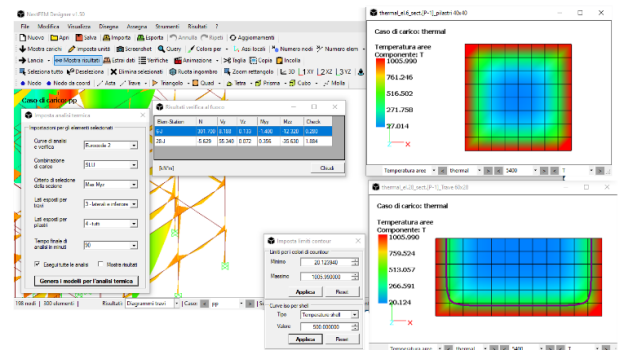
NextFEM Designer v1.50

File Modifica Visualizza Disegna Assegna Strumenti Risultati ?

Nuovo Apri Salva Importa Calcola Annulla Ripeti Aggiornamenti

Mostra carichi Imposta unità Screenshot Query Colore per Assi locali Numero nodi Numero elem

Lancia Mostra risultati Listati Verifiche Mostra Animazione Taglia Copia Incolla

Seleziona tutto Deseleziona Elimina selezionati Ruota ingombro Zoom rettangolo 3D 1 XY 2 XZ 3 YZ

Nodo Nodo da coord Asta Trave Triangolo Quad Letto Prisma Cubo Molla

Caso di carico: pp

Imposta analisi termica

Impostazioni per gli elementi selezionati

Curva di analisi o verifica: Eurocode 2

Combinazione di carico: SLU

Criterio di selezione della sezione: Max Myz

Lati esposti per travi: 3 - laterali e inferiore

Lati esposti per pilastri: 4 - tutti

Tempo finale di analisi in minuti: 90

Esegui tutte le analisi  Mostra risultati

Genera i modelli per l'analisi termica

Risultati verifica al fuoco

| Elem Station | N | Vy | Vz | Mx | My | Mz | Check |
|---|---|---|---|---|---|---|---|
| 6-J | -301.708 | 0.183 | 0.133 | -1.486 | -12.328 | 0.200 | 0.283 |
| 28-J | 5.628 | 55.348 | 0.072 | 0.385 | -35.630 | 1.094 | 0.884 |

[kN,m]

Imposta limiti contour

Limiti per i colori di contour

Minimo 20.123940

Massimo 1005.950000

Applica Reset

Curve iso per shell

Tipo Temperature shell

Valore 500.000000

Applica Reset

198 nodi | 300 elementi | Risultati: Diagrammi travi | Caso: pp

thermal_el6_sect_[P-1]_pilastri 40x40

Caso di carico: thermal

Temperatura aree
Componente: T

1005.990
761.246
516.502
271.758
27.014

Temperatura aree thermal 5400 T

thermal_el28_sect_[P-1]_trave 60x30

Caso di carico: thermal

Temperatura aree
Componente: T

1005.990
759.524
513.057
266.591
20.124

Temperatura aree thermal 5400 T